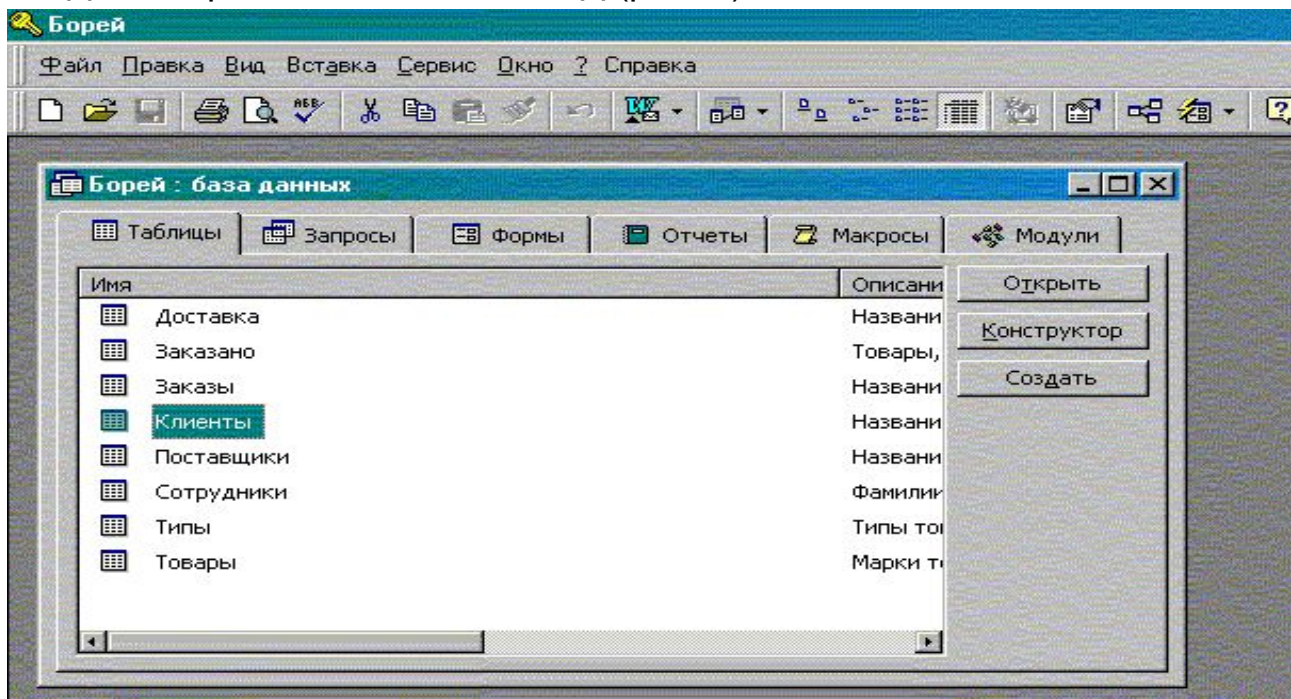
Борей

Файл Правка Вид Вставка Сервис Окно ? Справка

Борей : база данных

Таблицы Запросы Формы Отчеты Макросы Модули

| Имя | Описани |
|---|---|
| Доставка | Названи |
| Заказано | Товары, |
| Заказы | Названи |
| Клиенты | Названи |
| Поставщики | Названи |
| Сотрудники | Фамилии |
| Типы | Типы то |
| Товары | Марки т |

Открыть
Конструктор
Создать